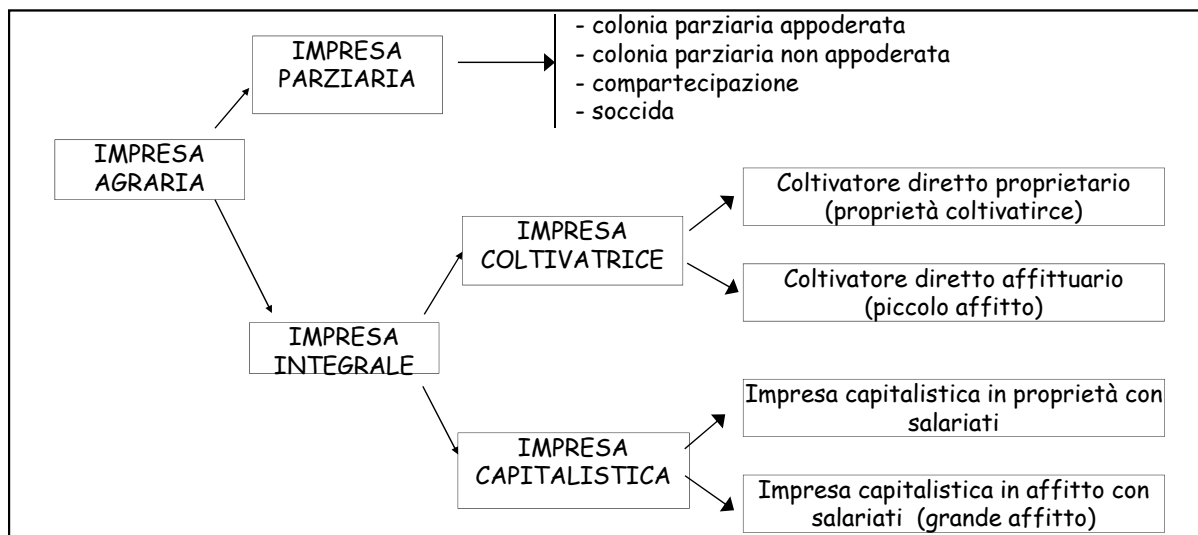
IMPRESA PARZIARIA

- colonia parziaria appoderata
- colonia parziaria non appoderata
- compartecipazione
- soccida

IMPRESA AGRARIA

IMPRESA INTEGRALE

IMPRESA COLTIVATRICE

Coltivatore diretto proprietario (proprietà coltivatirce)

Coltivatore diretto affittuario (piccolo affitto)

IMPRESA CAPITALISTICA

Impresa capitalistica in proprietà con salariati

Impresa capitalistica in affitto con salariati (grande affitto)